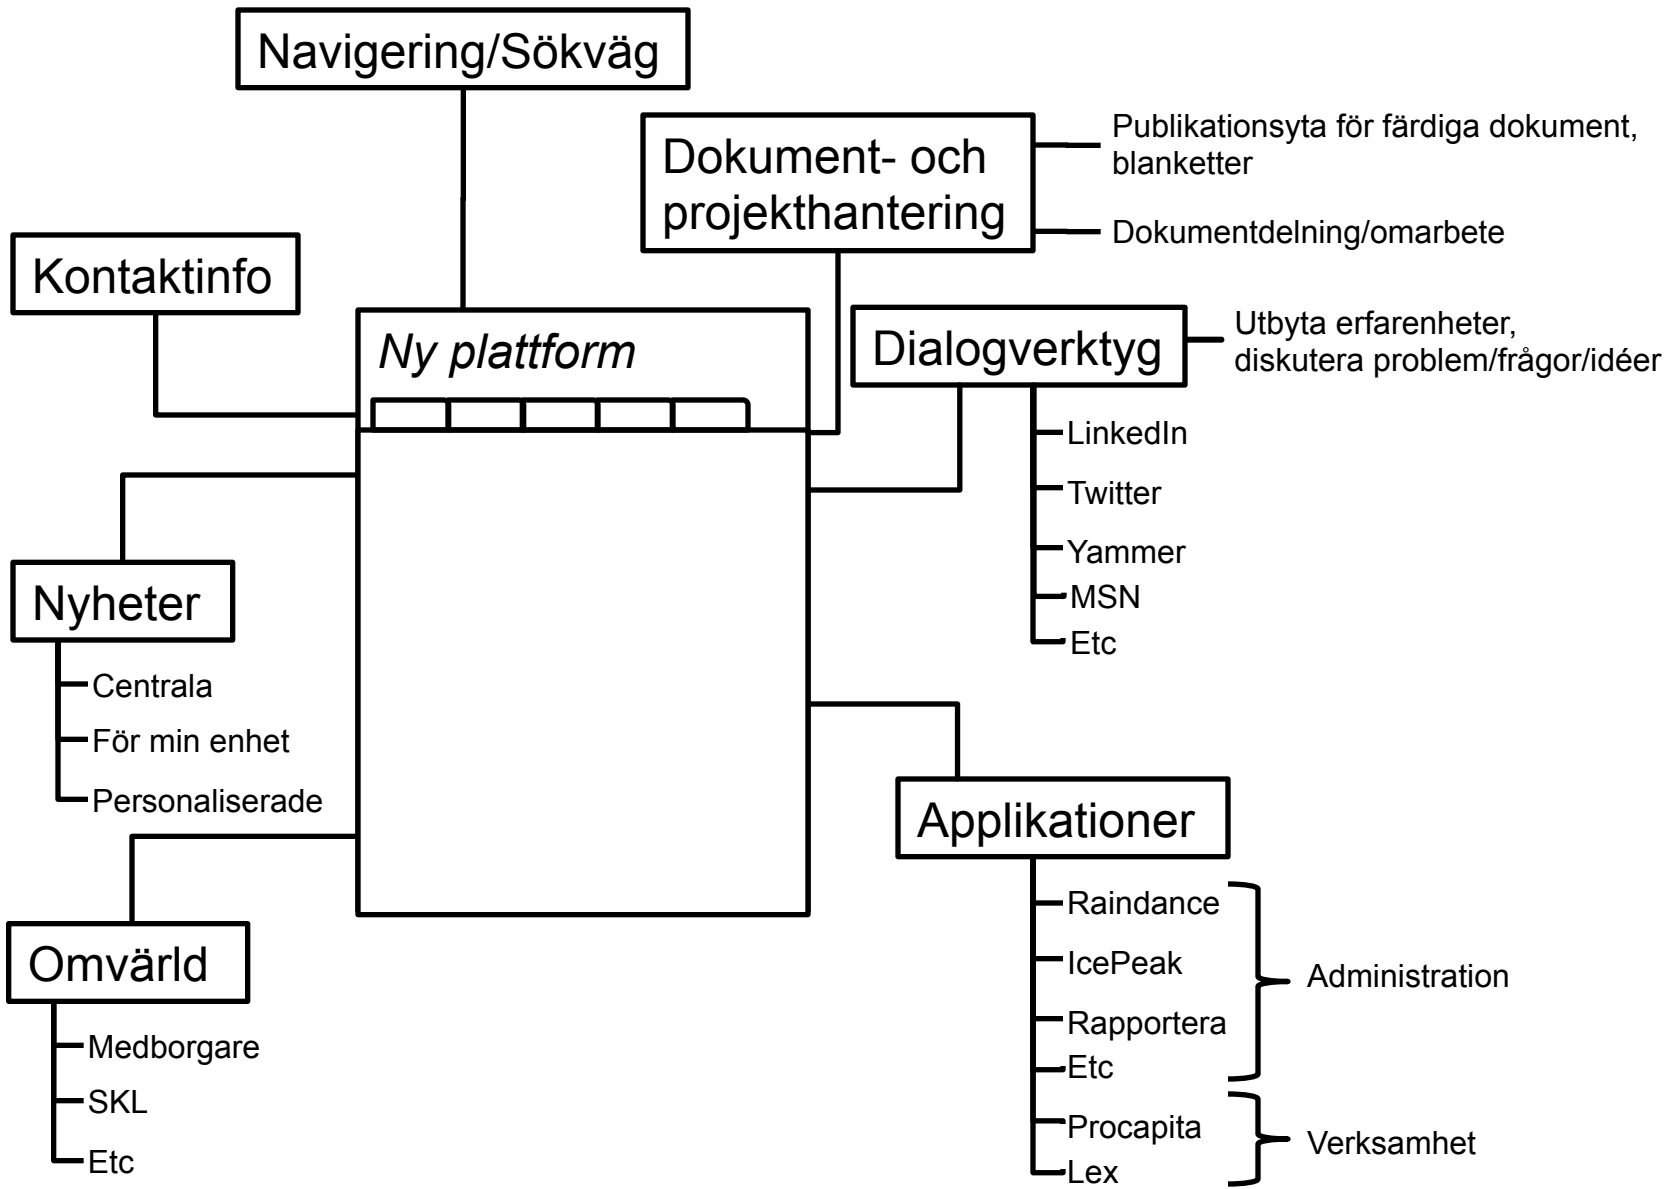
Navigering/Sökväg

Dokument- och projekthantering

Publikationsyta för färdiga dokument, blanketter

Dokumentdelning/omarbete

Kontaktinfo

Ny plattform

Dialogverktyg

Utbyta erfarenheter, diskutera problem/frågor/idéer

LinkedIn
Twitter
Yammer
MSN
Etc

Nyheter
Centrala
För min enhet
Personaliserade

Applikationer
Raindance
IcePeak
Rapportera
Etc
Administration
Procapita
Lex
Verksamhet

Omvärld
Medborgare
SKL
Etc